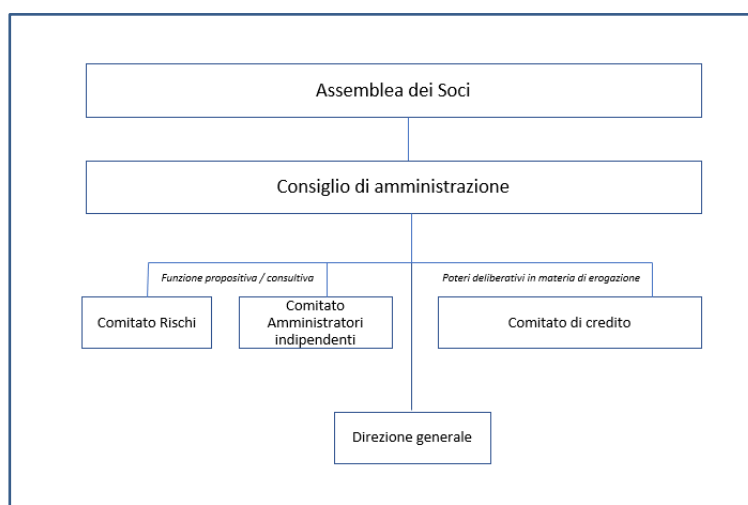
Assemblea dei Soci

Consiglio di amministrazione

Funzione propositiva / consultiva

Poteri deliberativi in materia di erogazione

Comitato Rischi

Comitato Amministratori indipendenti

Comitato di credito

Direzione generale